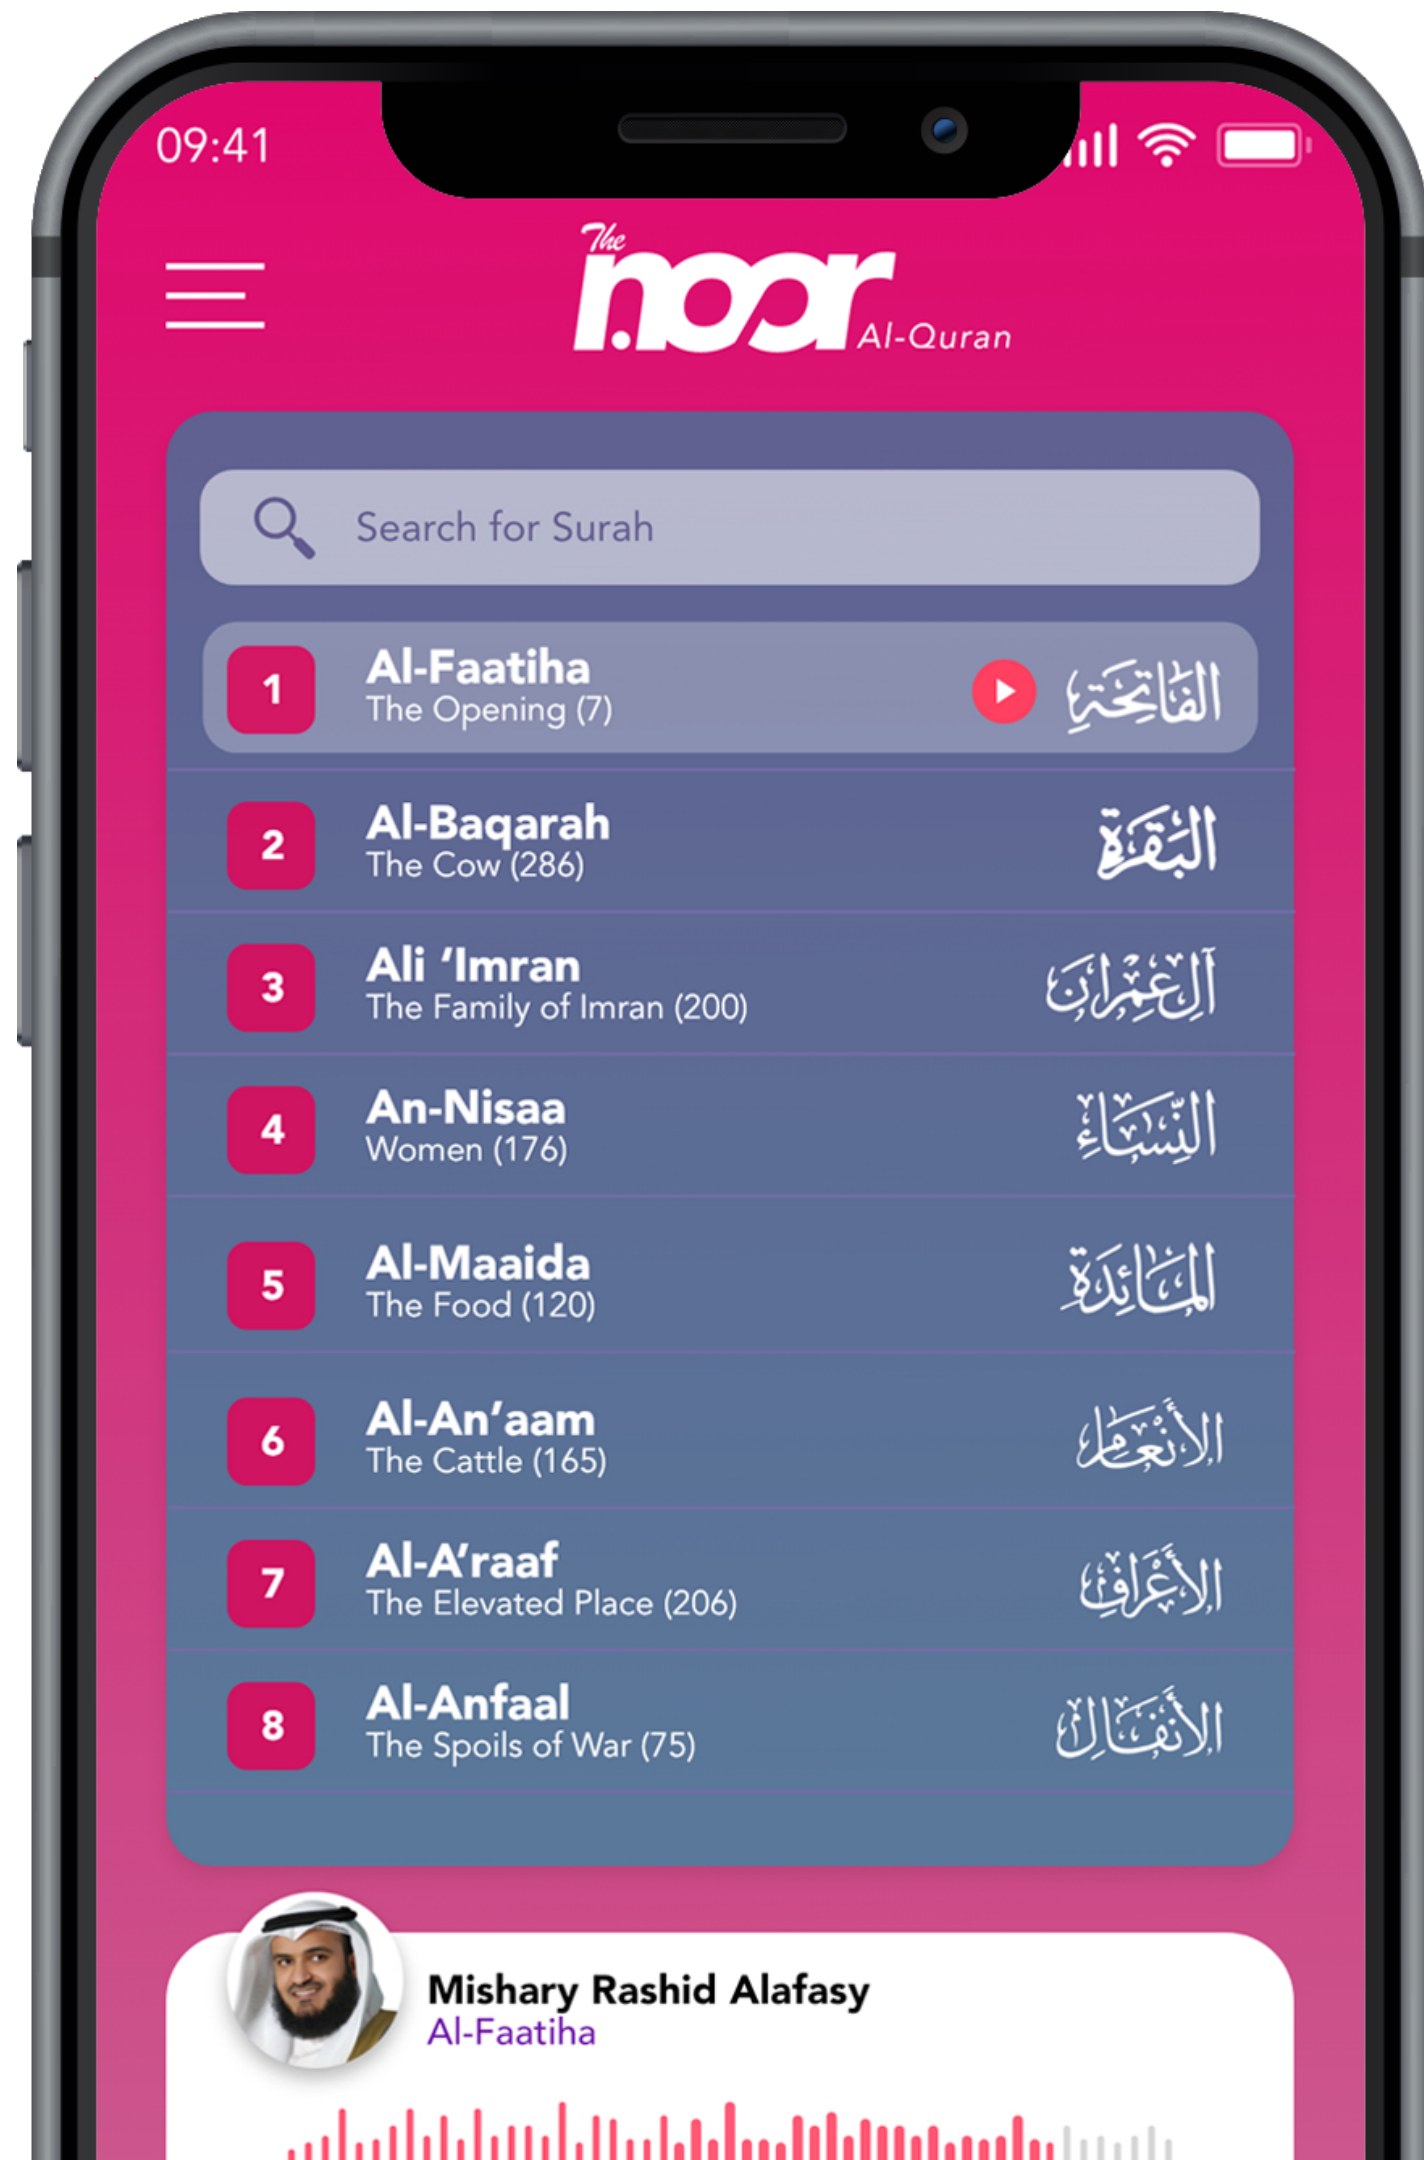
09:41

The noor Al-Quran

Search for Surah

1 Al-Faatiha The Opening (7) الفاتحة

2 Al-Baqarah The Cow (286) البقرة

3 Ali 'Imran The Family of Imran (200) آل عمران

4 An-Nisaa Women (176) النساء

5 Al-Maaida The Food (120) المائدة

6 Al-An'aam The Cattle (165) الأنعام

7 Al-A'raaf The Elevated Place (206) الأعراف

8 Al-Anfaal The Spoils of War (75) الأنفال

Mishary Rashid Alafasy
Al-Faatiha